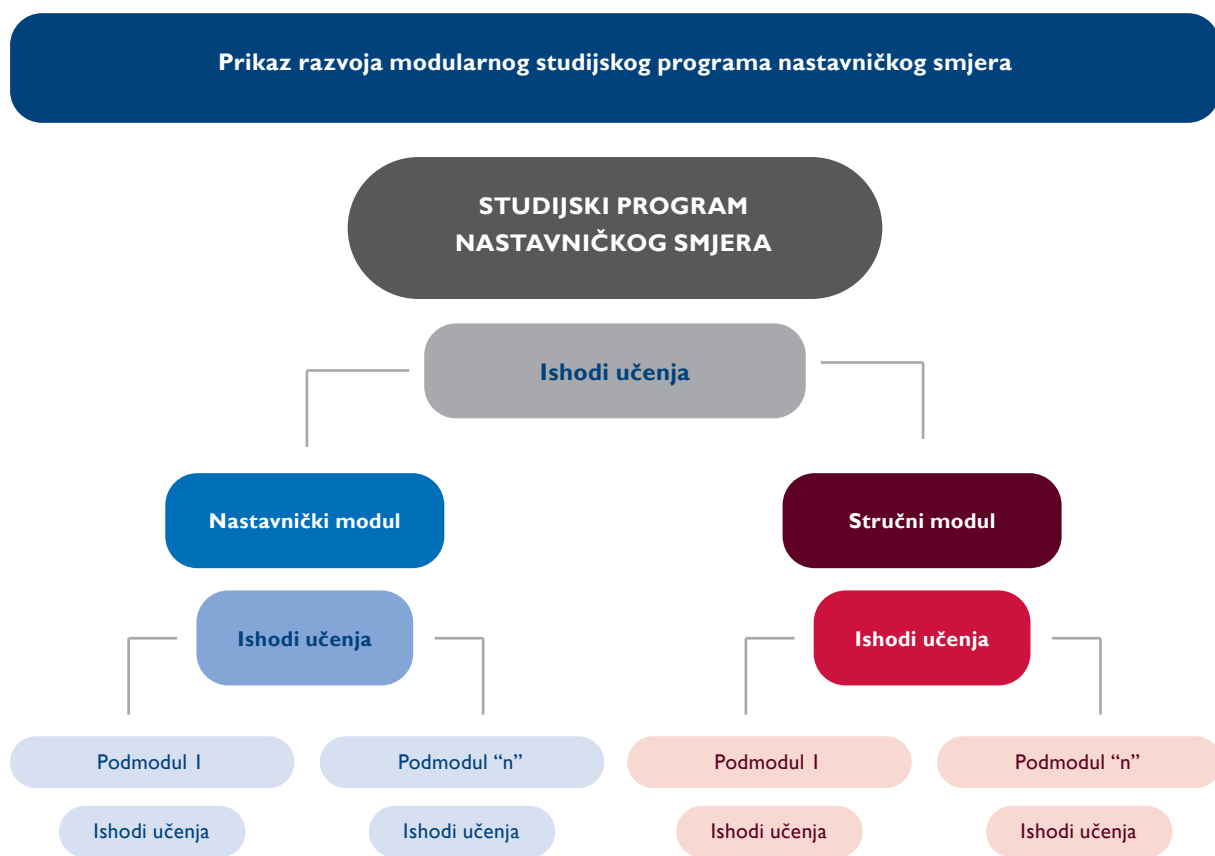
Prikaz razvoja modularnog studijskog programa nastavničkog smjera

STUDIJSKI PROGRAM NASTAVNIČKOG SMJERA

Ishodi učenja

Nastavnički modul

Ishodi učenja

Podmodul 1

Ishodi učenja

Podmodul “n”

Ishodi učenja

Stručni modul

Ishodi učenja

Podmodul 1

Ishodi učenja

Podmodul “n”

Ishodi učenja